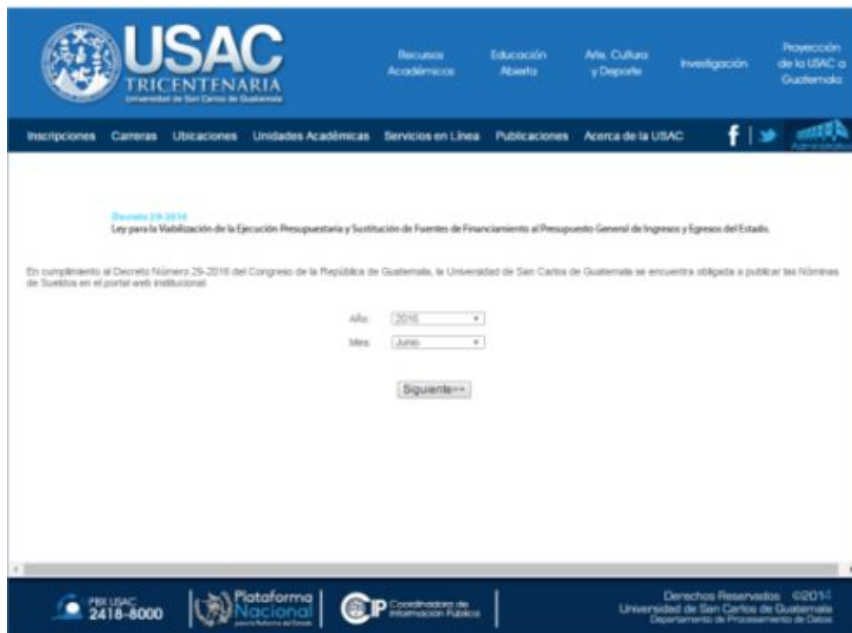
USAC
TRICENTENARIA
Universidad de San Carlos de Guatemala

Recursos Académicos
Educación Abierta
Arte, Cultura y Deporte
Investigación
Proyección de la USAC a Guatemala

Inscripciones Carreras Ubicaciones Unidades Académicas Servicios en Línea Publicaciones Acerca de la USAC

Administración

Decreto 29-2016
Ley para la Viabilización de la Ejecución Presupuestaria y Sustitución de Fuentes de Financiamiento al Presupuesto General de Ingresos y Egresos del Estado.

En cumplimiento al Decreto Número 29-2016 del Congreso de la República de Guatemala, la Universidad de San Carlos de Guatemala se encuentra obligada a publicar las Nóminas de Sueldos en el portal web institucional.

Año: 2016
Mes: Junio

Siguiente>>

PBX USAC 2418-8000

Plataforma Nacional para la Reforma del Estado

CIP Coordinadora de Información Pública

Derechos Reservados ©2014
Universidad de San Carlos de Guatemala
Departamento de Procesamiento de Datos